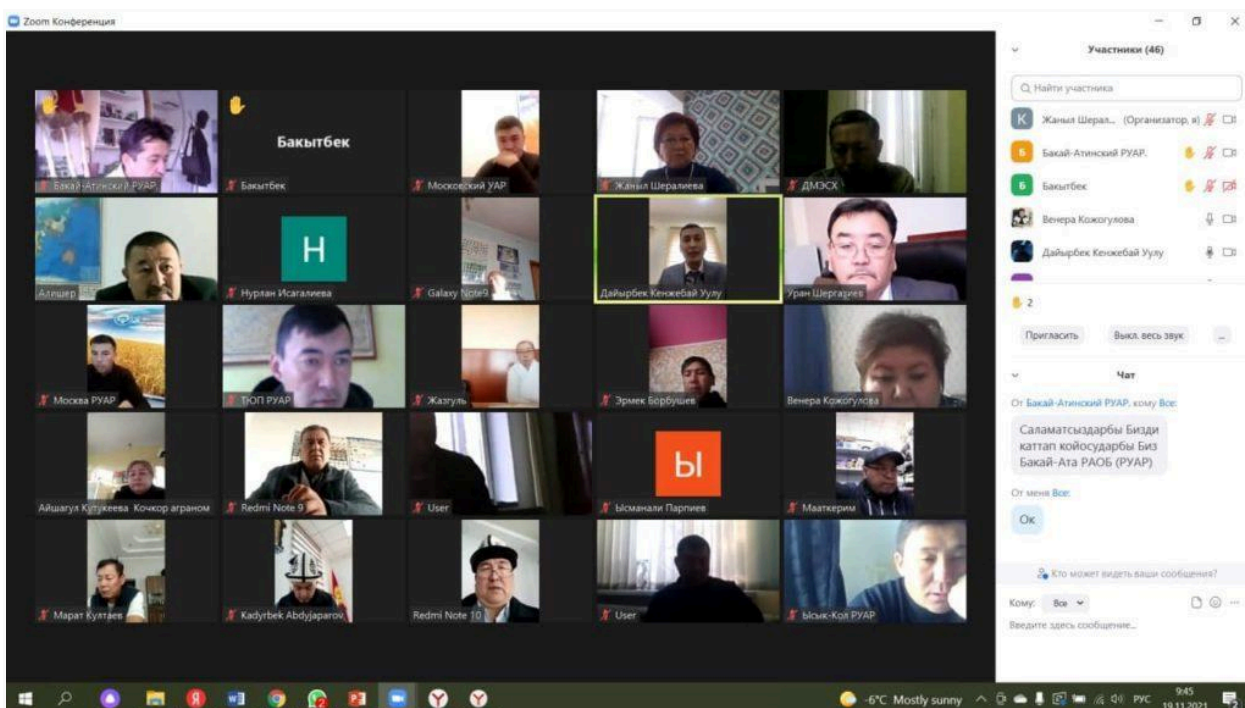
Zoom Конференция

Бакай-Атинский РУАР
Бакытбек
Бакытбек
Московский УАР
Жаныл Шералиева
ДМЭСХ
Алешер
H
Нурлан Исагалиева
Galaxy Note9
Дайырбек Кенжебай Уулу
Уран Шергазиев
Москва РУАР
ТЮП РУАР
Жазгуль
Эрмек Борбушев
Венера Кожогулова
Айшагул Кулукеева Кочкор аграном
Redmi Note 9
User
Ы
Ысманали Парпиев
Мааткерим
Марат Култаев
Kadyrbek Abdyjaparov
Redmi Note 10
User
Ысык-Кол РУАР

Участники (46)
Найти участника
K Жаныл Шерал... (Организатор, я)
Б Бакай-Атинский РУАР.
Б Бакытбек
Венера Кожогулова
Дайырбек Кенжебай Уулу
2
Пригласить
Выкл. весь звук
...
Чат
От Бакай-Атинский РУАР. кому Все:
Саламатсыздарбы Бизди каттап койосударбы Биз Бакай-Ата РАОБ (РУАР)
От меня Все:
Ок
Кто может видеть ваши сообщения?
Кому: Все
Введите здесь сообщение...

-6°C Mostly sunny
РУС
9:45
19.11.2021